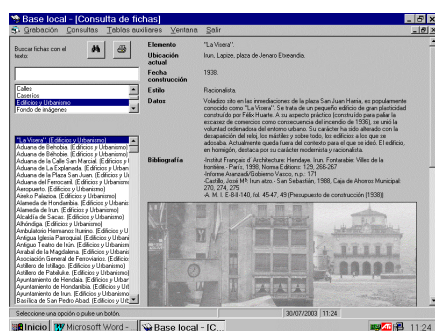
Base local - [Consulta de fichas]

Grabación Consultas Tablas auxiliares Ventana Salir

Buscar fichas con el texto:

Calles
Caseríos
Edificios y Urbanismo
Fondo de imágenes

"La Viseria" (Edificios y Urbanismo)
Aduana de Behobia. (Edificios y Urbanismo)
Aduana de Behobia. (Edificios y Urbanismo)
Aduana de Behobia. (Edificios y Urbanismo)
Aduana de la Calle San Marcial. (Edificios y
Aduana de La Explanada. (Edificios y Urbanismo)
Aduana de la Plaza San Juan. (Edificios y U
Aduana del Ferrocarril. (Edificios y Urbanismo)
Aduana del Ferrocarril. (Edificios y Urbanismo)
Aeropuerto. (Edificios y Urbanismo)
Aeropuerto. (Edificios y Urbanismo)
Aiete Palacio. (Edificios y Urbanismo)
Alameda de Hondarribia. (Edificios y Urbanismo)
Alameda de Irun. (Edificios y Urbanismo)
Alcaldía de Sacas. (Edificios y Urbanismo)
Alhóndiga. (Edificios y Urbanismo)
Ambulatorio Hermanos Iturrino. (Edificios y U
Antigua Iglesia Parroquial. (Edificios y Urbanismo)
Antiguo Teatro de Irun. (Edificios y Urbanismo)
Antiguo Teatro de Irun. (Edificios y Urbanismo)
Arsenal de Hondarribia. (Edificios y Urbanismo)
Asociación General de Ferroviarios. (Edificios
Astillero de Irribago. (Edificios y Urbanismo)
Astillero de Pasajes. (Edificios y Urbanismo)
Ayuntamiento de Hendaia. (Edificios y Urbanismo)
Ayuntamiento de Hondarribia. (Edificios y Urbanismo)
Ayuntamiento de Irun. (Edificios y Urbanismo)
Basílica de San Pedro Abad. (Edificios y Urbanismo)

Elemento "La Viseria".
Ubicación actual Irun, Lapize, plaza de Jenaro Etxeandia.
Fecha construcción 1938.
Estilo Racionalista.
Datos Voladizo sito en las inmediaciones de la plaza San Juan Harria, es popularmente conocido como "La Visera". Se trata de un pequeño edificio de gran plasticidad construido por Félix Huarte. A su aspecto práctico (construido para paliar la escasez de comercios como consecuencia del incendio de 1936), se unió la voluntad ordenadora del entorno urbano. Su carácter ha sido alterado con la desaparición del reloj, los mástiles y sobre todo, los edificios a los que se adosaba. Actualmente queda fuera del contexto para el que se ideó. El edificio, en hormigón, destaca por su carácter moderno y racionalista.
Bibliografía -Institut Français d' Architecture; Hendaye, Irun, Fontarabie: Villes de la frontière.- Paris, 1999. Norma Editions: 129, 266-267
-Informe Aranzadi/Gobierno Vasco, n.p.: 171
-Castillo José Mª: Irun atzo.- San Sebastián, 1988, Caja de Ahorros Municipal: 270, 274, 275
-A. M. I. E-8-I-140, fol. 45-47, 49 (Presupuesto de construcción [1938])

Seleccione una opción o pulse un botón. 30/07/2003 11:24

Inicio Microsoft Word - Base local - IC... 11:24